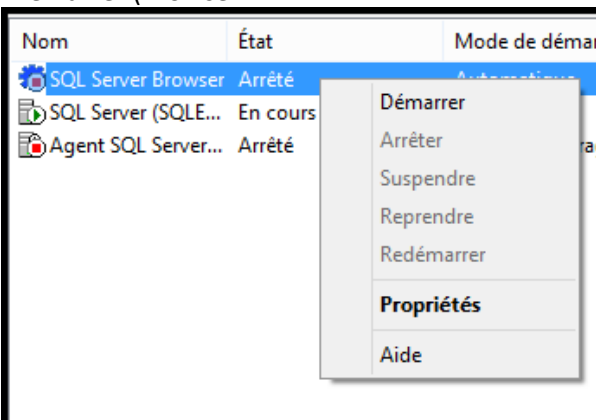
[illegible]

| Nom | État | Mode de démar |
|---|---|---|
| SQL Server Browser | Arrêté | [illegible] |
| SQL Server (SQLE... | En cours | |
| Agent SQL Server... | Arrêté | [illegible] |

Démarrer
Arrêter
Suspendre
Reprendre
Redémarrer
Propriétés
Aide